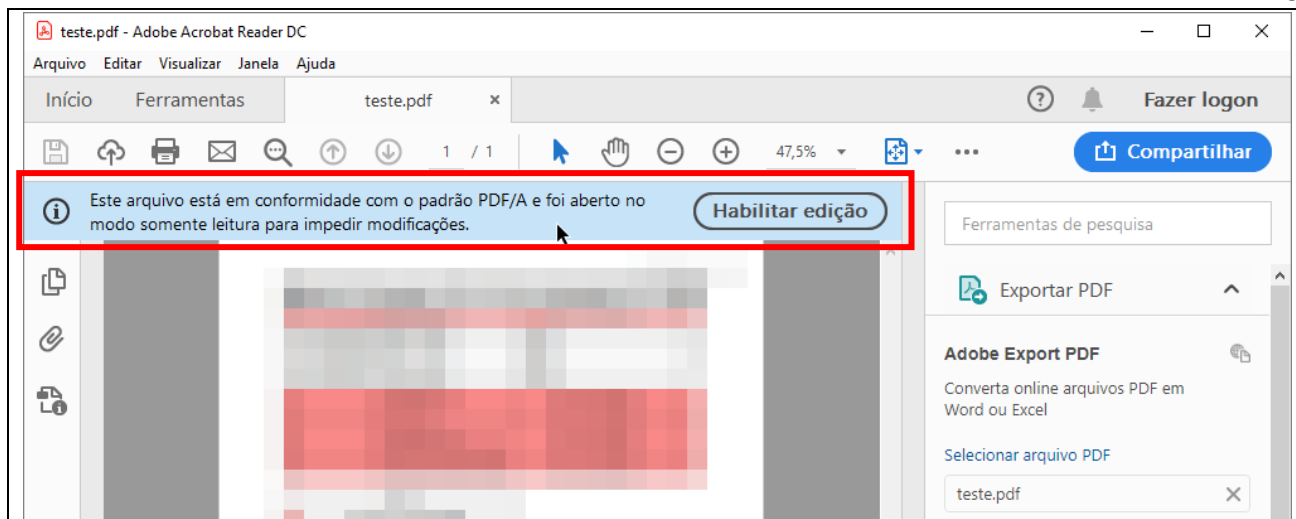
teste.pdf - Adobe Acrobat Reader DC

Arquivo Editar Visualizar Janela Ajuda

Início Ferramentas teste.pdf ×

Fazer logon

1 / 1 47,5%

Compartilhar

Este arquivo está em conformidade com o padrão PDF/A e foi aberto no modo somente leitura para impedir modificações.

Habilitar edição

Ferramentas de pesquisa

Exportar PDF

Adobe Export PDF

Converta online arquivos PDF em Word ou Excel

Selecionar arquivo PDF

teste.pdf